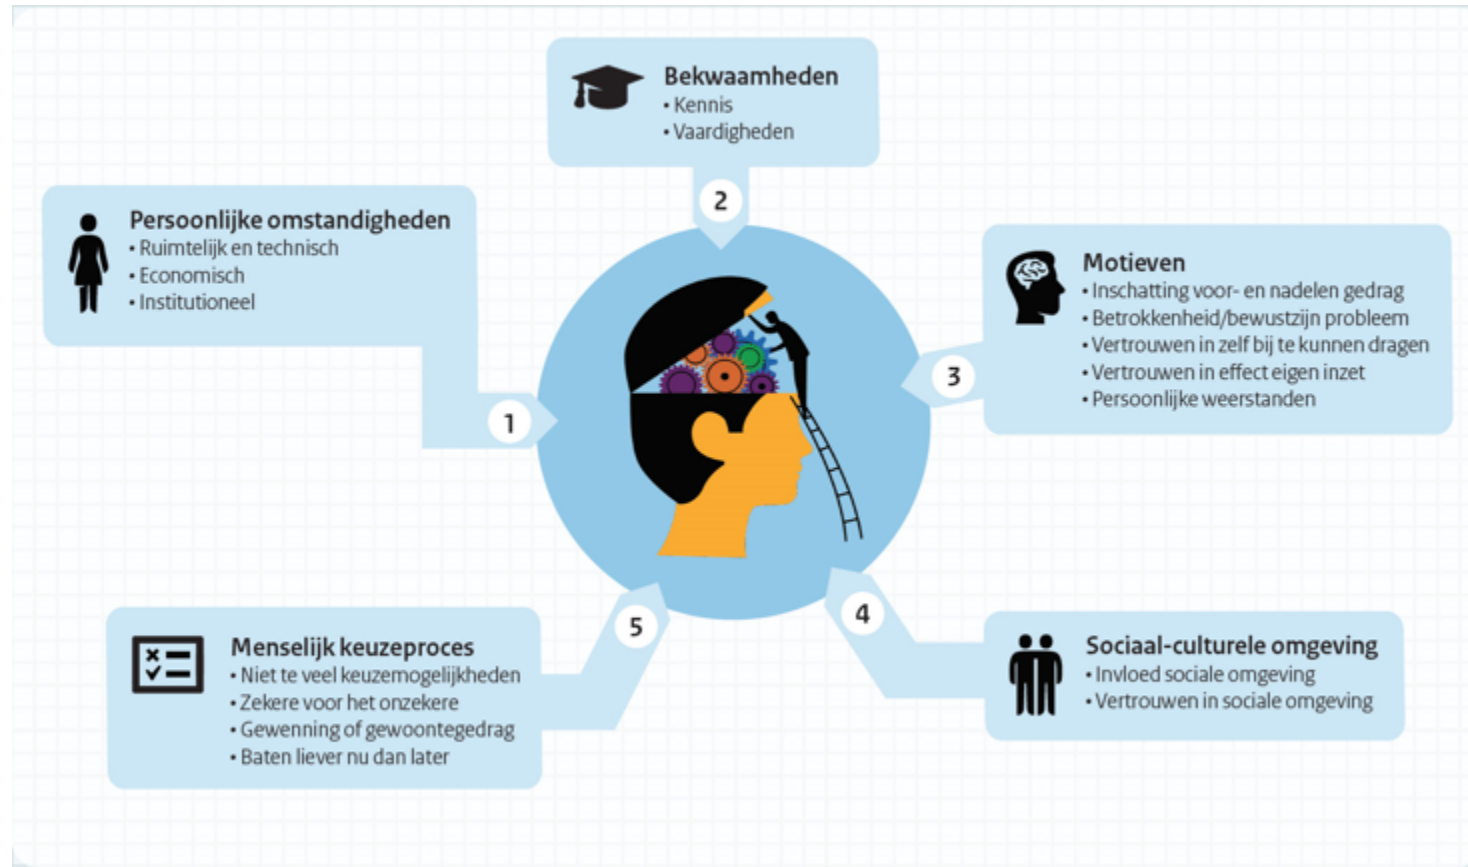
Bekwaamheden
• Kennis
• Vaardigheden

2

Persoonlijke omstandigheden
• Ruimtelijk en technisch
• Economisch
• Institutioneel

1

Motieven
• Inschatting voor- en nadelen gedrag
• Betrokkenheid/bewustzijn probleem
• Vertrouwen in zelf bij te kunnen dragen
• Vertrouwen in effect eigen inzet
• Persoonlijke weerstanden

3

5

Menselijk keuzeproces
• Niet te veel keuzemogelijkheden
• Zekere voor het onzekere
• Gewenning of gewoontegedrag
• Baten liever nu dan later

4

Sociaal-culturele omgeving
• Invloed sociale omgeving
• Vertrouwen in sociale omgeving